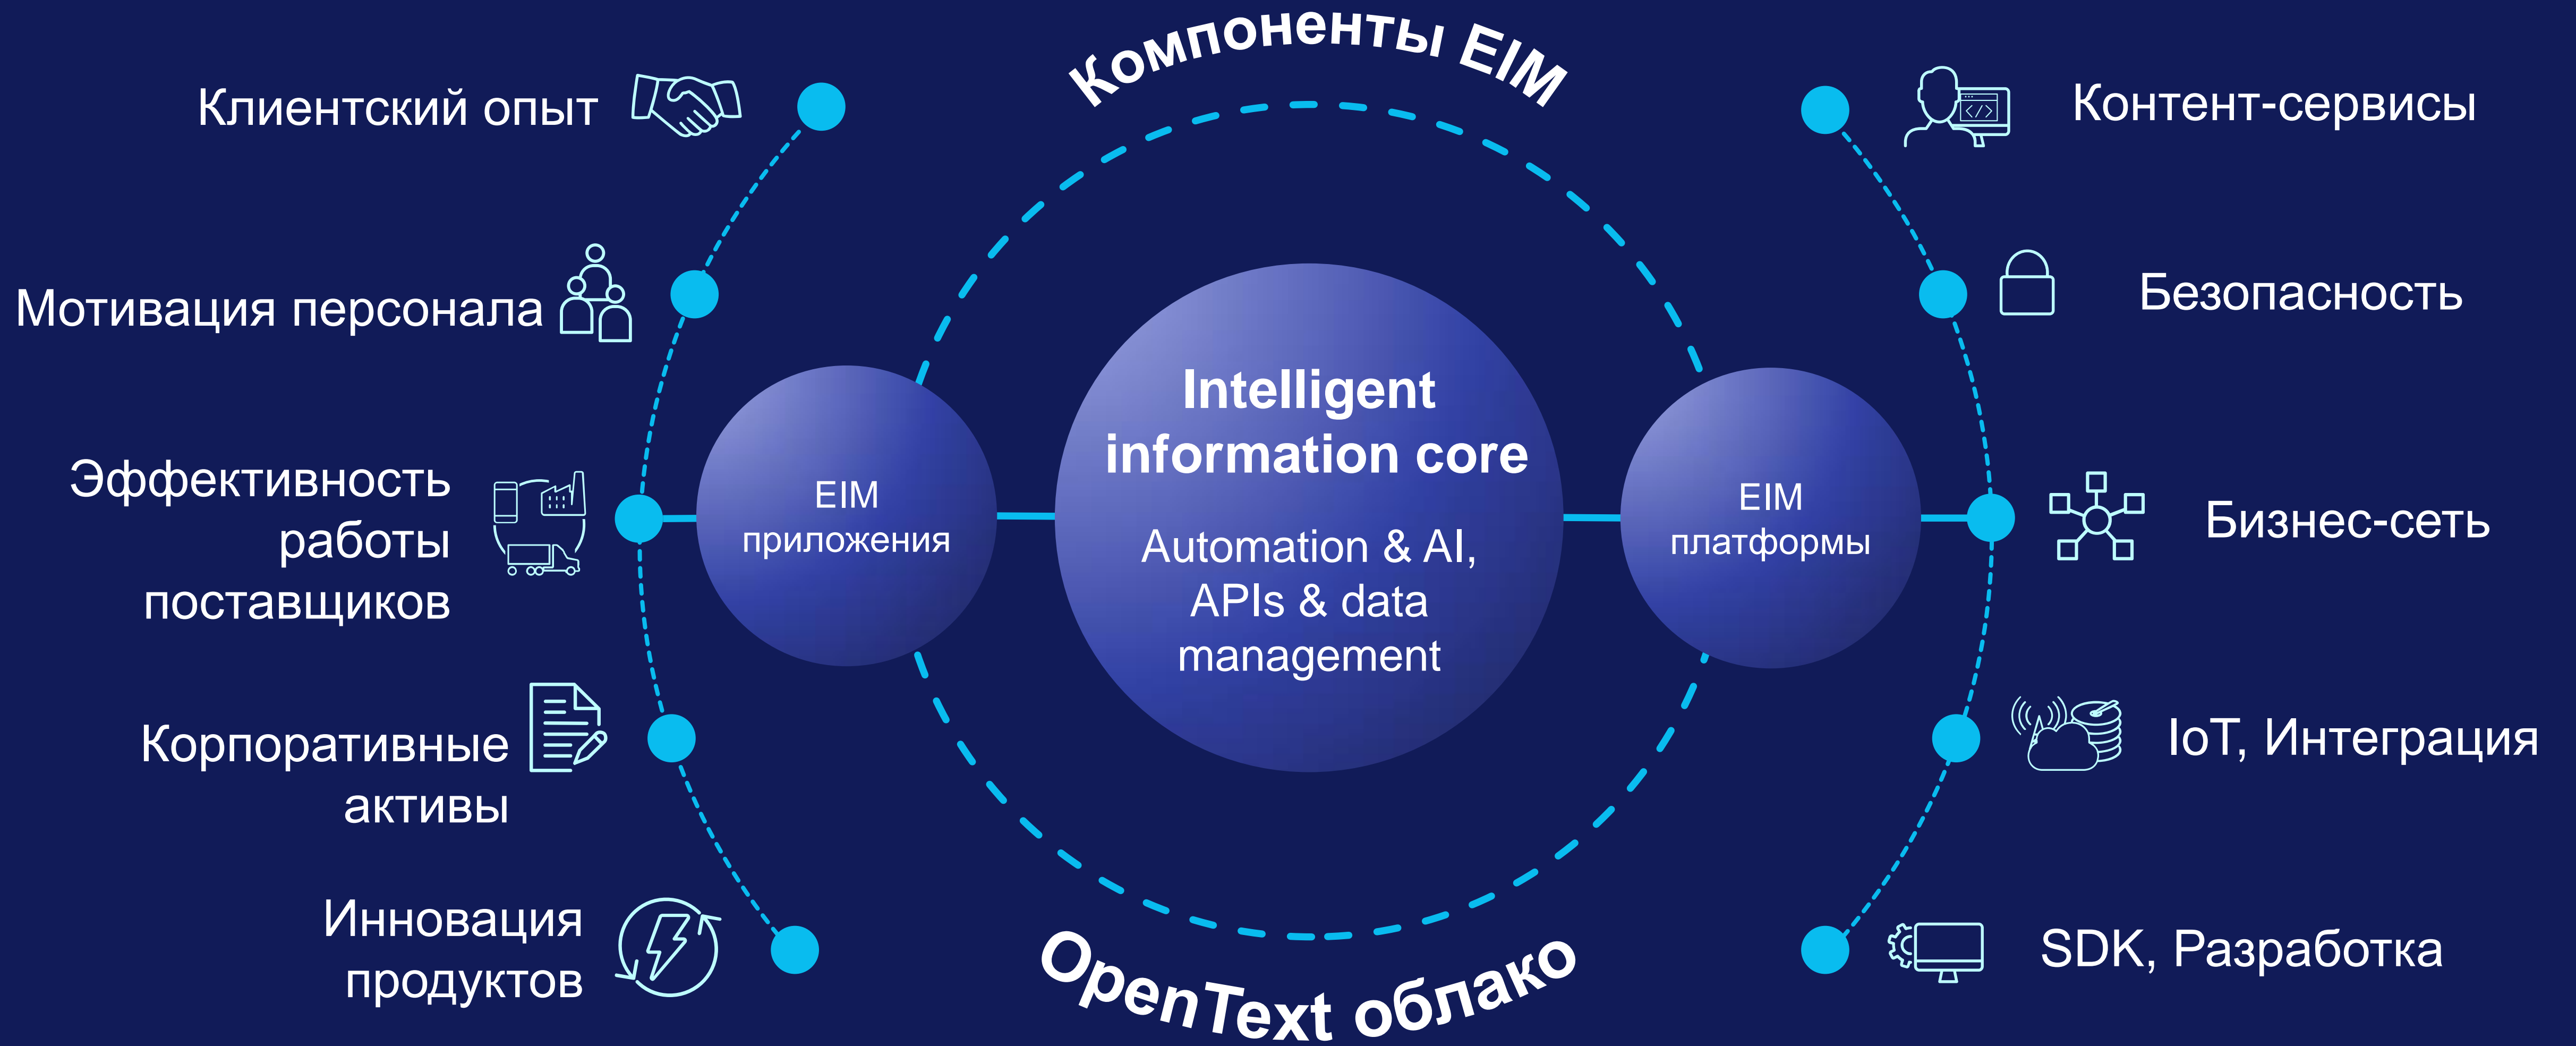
Компоненты EIM

Клиентский опыт

Мотивация персонала

Эффективность работы поставщиков

Корпоративные активы

Инновация продуктов

EIM приложения

Intelligent information core

Automation & AI, APIs & data management

EIM платформы

Контент-сервисы

Безопасность

Бизнес-сеть

IoT, Интеграция

SDK, Разработка

OpenText облако